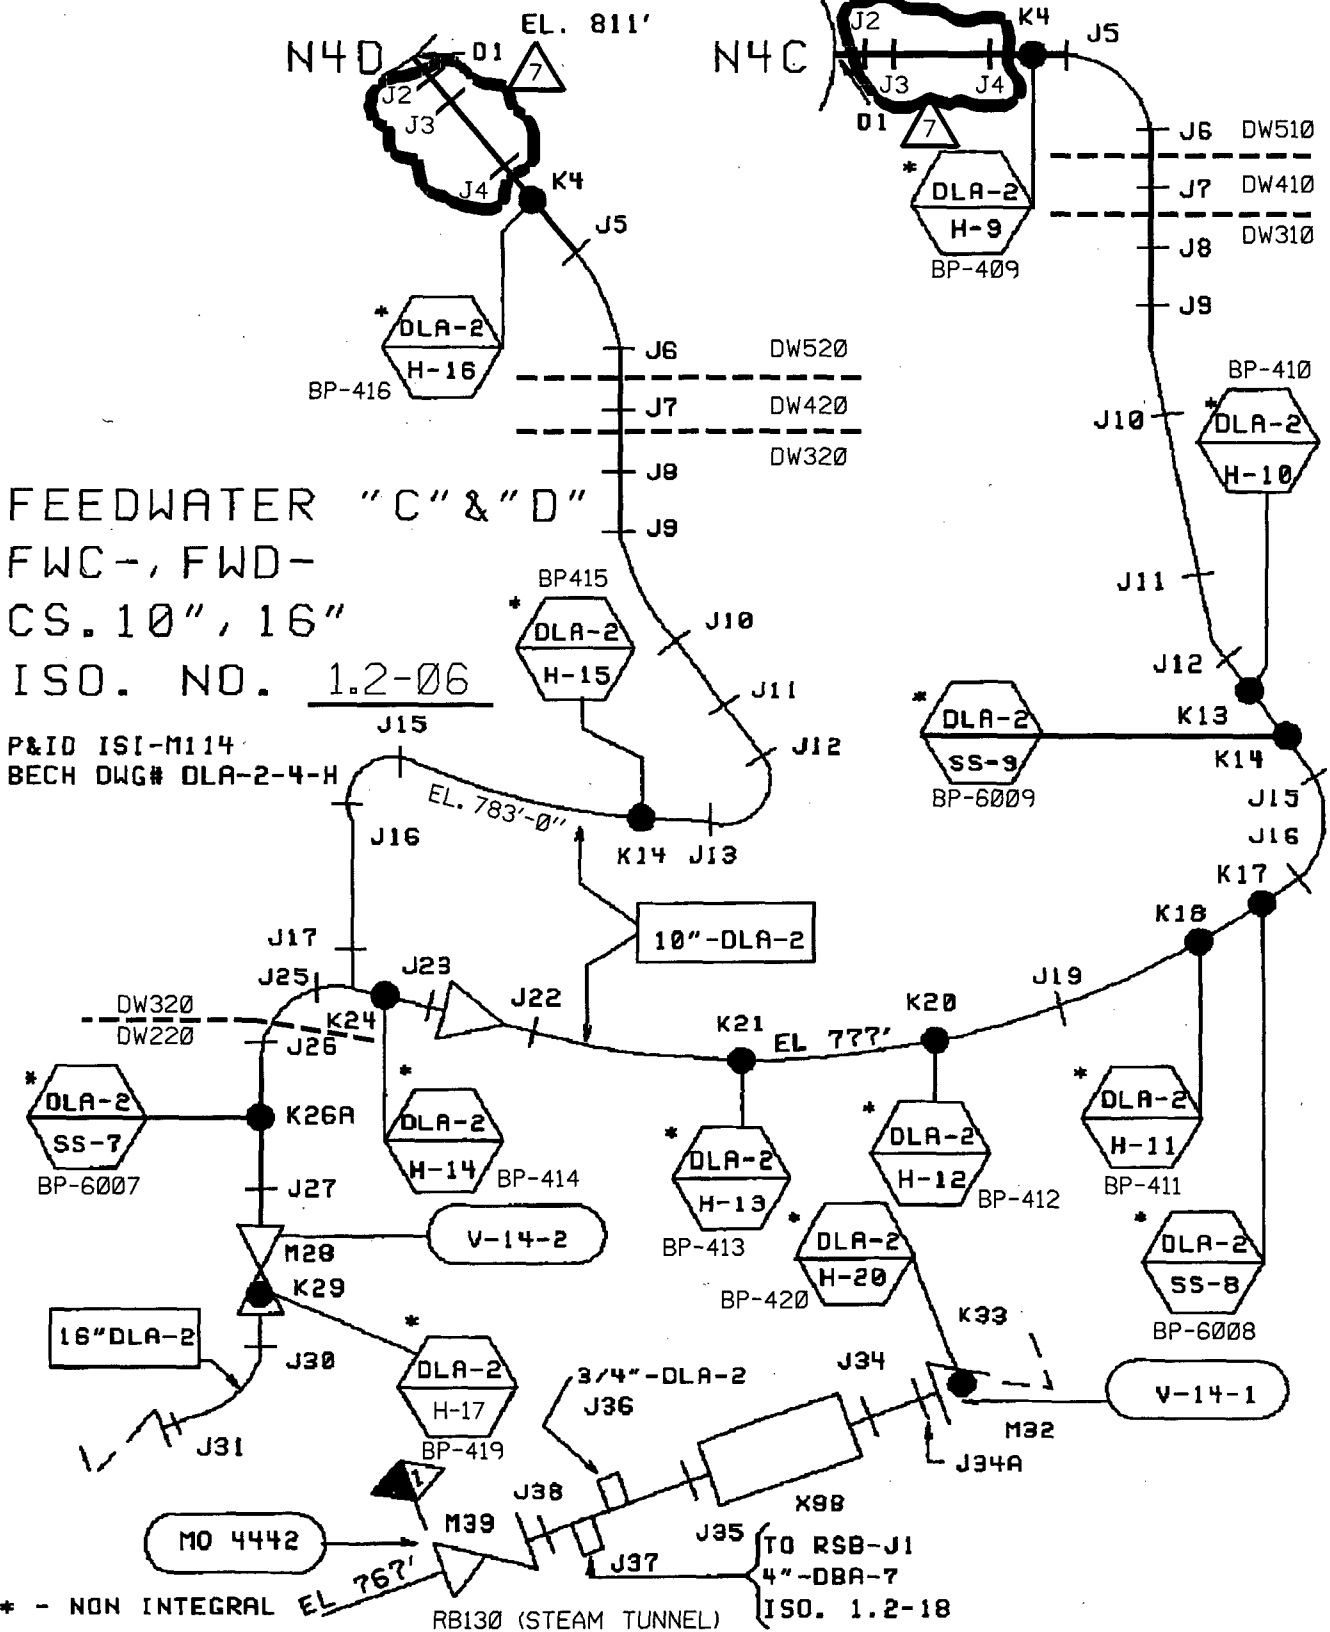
N4D D1 EL. 811' 7
J2
J3
J4
K4
J5

N4C J2 K4 J5
J3 J4
D1 7

*
DLA-2
H-9
BP-409

J6 DW510
J7 DW410
J8 DW310
J9

*
DLA-2
H-16
BP-416

J6 DW520
J7 DW420
J8 DW320
J9

BP-410
J10
*
DLA-2
H-10

FEEDWATER "C"&"D"
FWC-, FWD-
CS. 10", 16"
ISO. NO. 1.2-Ø6

BP415
*
DLA-2
H-15

J10
J11
J12

J11
J12

P&ID ISI-M114
BECH DWG# DLA-2-4-H

J15
EL. 783'-0"
J16
K14 J13

*
DLA-2
SS-9
BP-6009

K13
K14
J15
J16
K17
K18

J17
10"-DLA-2
J25
J23
J22
DW320
DW220
K24
J26
K21
EL 777'
K20
J19

*
DLA-2
SS-7
BP-6007

K26A
*
DLA-2
H-14
BP-414

*
DLA-2
H-13
BP-413

*
DLA-2
H-12
BP-412

*
DLA-2
H-11
BP-411

J27
V-14-2
M28
K29

*
DLA-2
H-20
BP-420

*
DLA-2
SS-8
BP-6008

16"DLA-2
J30
*
DLA-2
H-17
BP-419
J31

3/4"-DLA-2
J36
J34
K33
V-14-1
M32
J34A

1
J38
X98
M39
MO 4442
J35
J37
TO RSB-J1
4"-DBA-7
ISO. 1.2-18

* - NON INTEGRAL EL 767'
RB130 (STEAM TUNNEL)